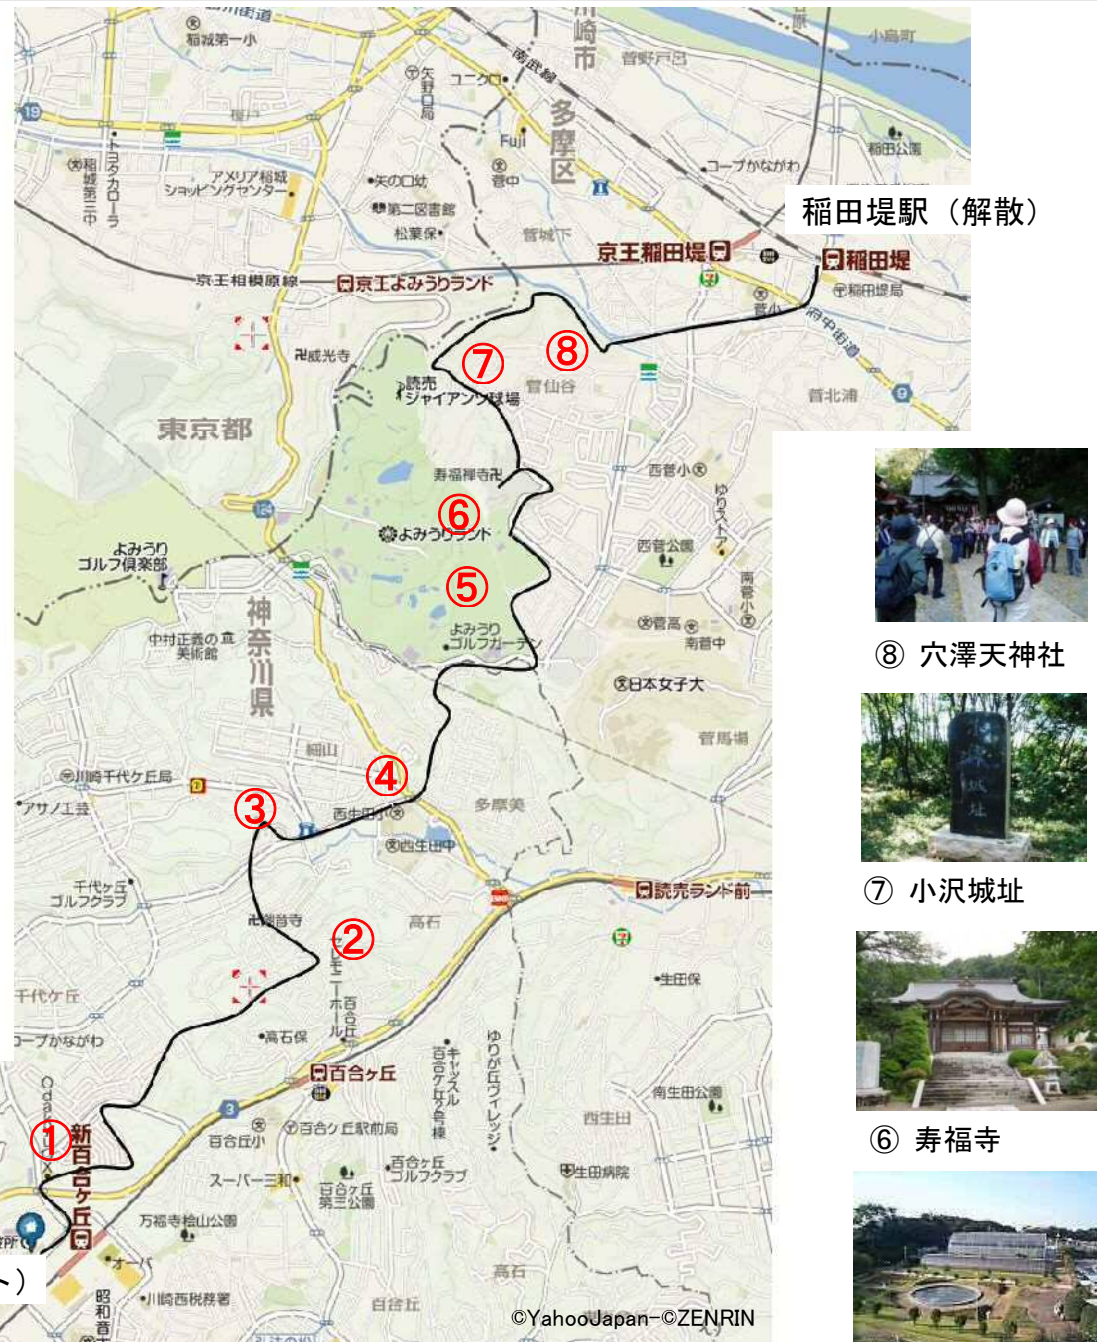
稲田堤駅（解散）

⑧ 穴澤天神社

⑦ 小沢城址

⑥ 寿福寺

稲城第一小
川崎市
多摩区
南武線
菅野戸呂
小島町
矢野口局
ユニクロ
Fuji
菅中
コープかながわ
稲田公園
トヨタカローラ
稲城第三中
アメリア稲城ショッピングセンター
矢の口幼
第二図書館
松葉保
菅城下
京王稲田堤
稲田堤
稲田堤局
菅小
府中街道
京王相模原線
京王よみうりランド
妙覚寺
威光寺
⑦
⑧
読売ジャイアンツ球場
菅仙谷
菅北浦
東京都
寿福禅寺
西菅小
ゆりストア
⑥
よみうりランド
よみうりゴルフ倶楽部
西菅公園
南菅小
⑤
よみうりゴルフガーデン
神奈川県
中村正義の美術館
菅高
南菅中
日本女子大
細山
菅馬場
川崎千代ケ丘局
アサノ工芸
④
③
西生田小
多摩美
西生田中
千代ケ丘ゴルフクラブ
読売ランド前
②
高石
浄慶寺
生田保
千代ケ丘
コープかながわ
高石保
百合丘
キャッスル百合ケ丘公寓
ゆりが丘ヴィレッジ
南生田公園
百合丘小
百合ヶ丘駅前局
西生田
スーパー三和
百合ヶ丘第三公園
百合ヶ丘ゴルフクラブ
生田病院
①
新百合ヶ丘
万福寺檜山公園
オーパ
川崎西税務署
昭和音大
高石
白鳥丘
ト）
©YahooJapan-©ZENRIN